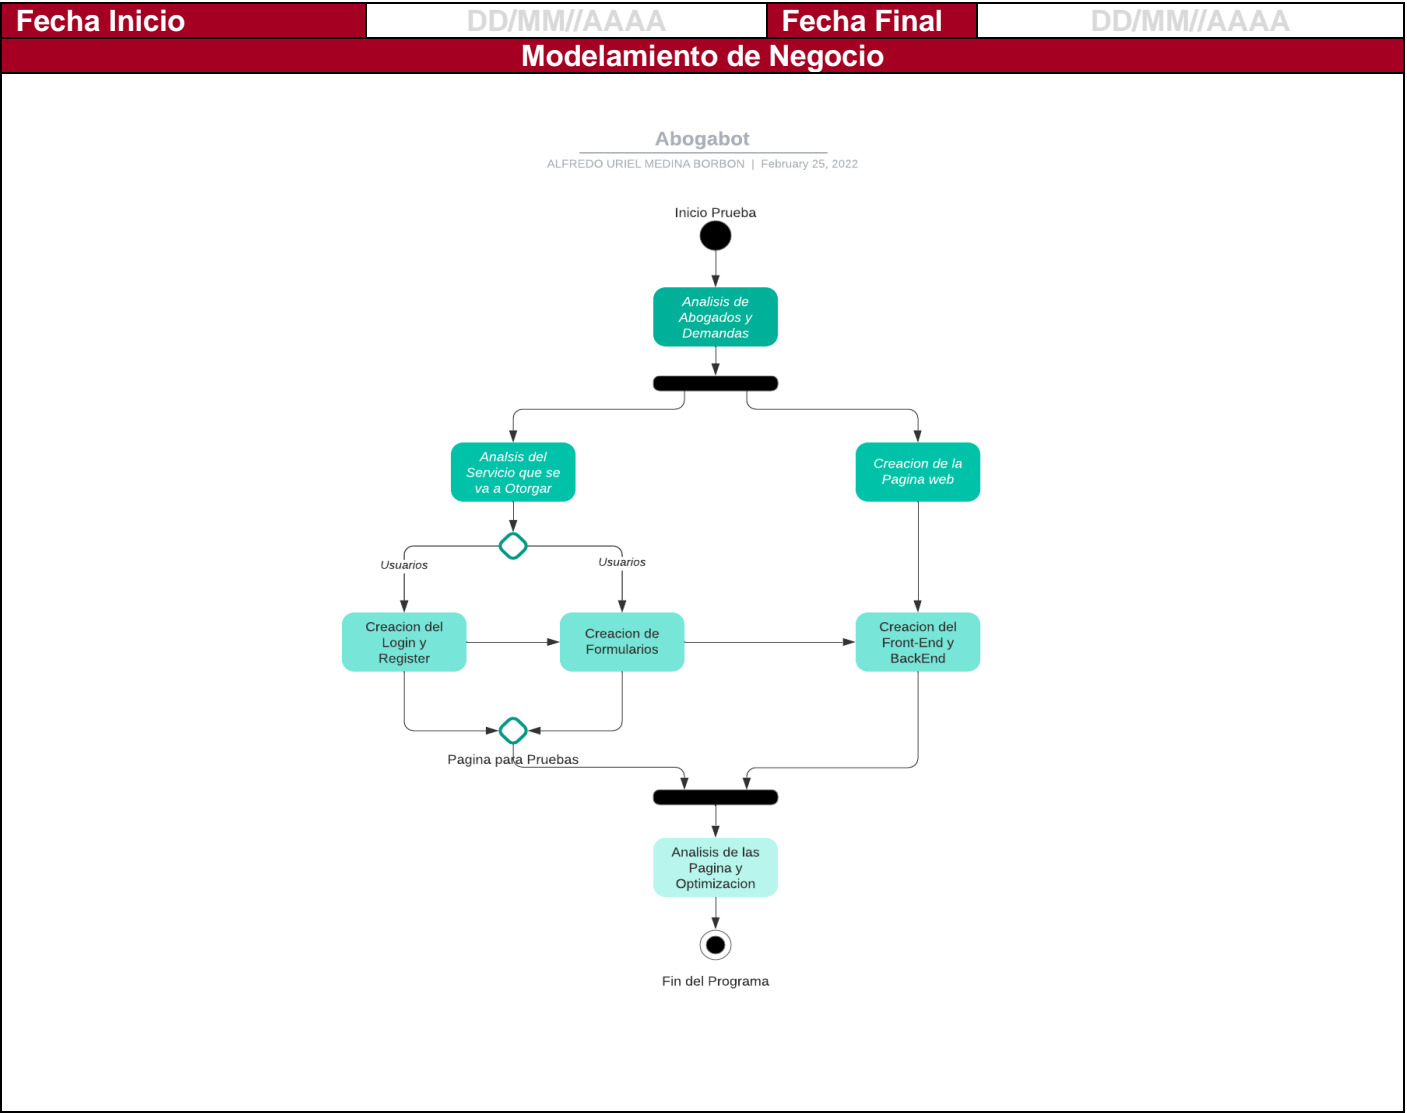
| Fecha Inicio | DD/MM//AAAA | Fecha Final | DD/MM//AAAA |
|---|---|---|---|

Modelamiento de Negocio

Abogabot

ALFREDO URIEL MEDINA BORBON | February 25, 2022

Inicio Prueba

Analisis de Abogados y Demandas

Analsis del Servicio que se va a Otorgar

Creacion de la Pagina web

Usuarios

Usuarios

Creacion del Login y Register

Creacion de Formularios

Creacion del Front-End y BackEnd

Pagina para Pruebas

Analisis de las Pagina y Optimizacion

Fin del Programa